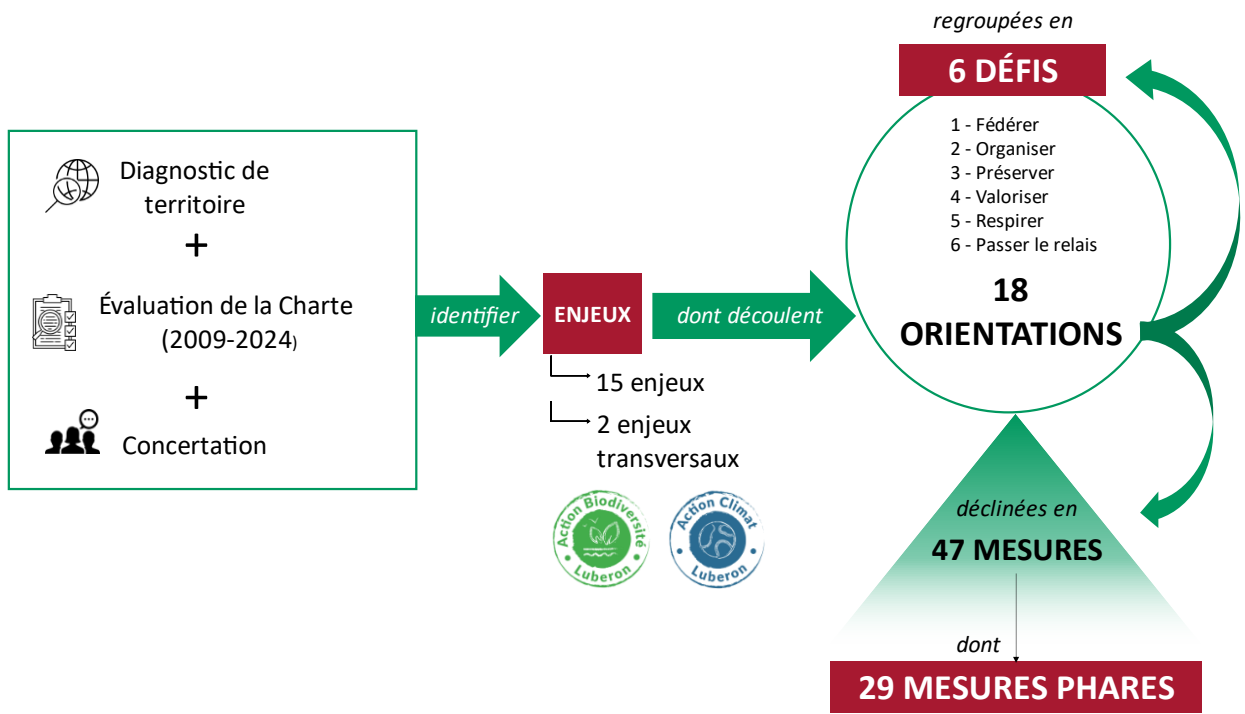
Diagnostic de territoire
+
Évaluation de la Charte (2009-2024)
+
Concertation

identifier

ENJEUX

15 enjeux
2 enjeux transversaux

Action Biodiversité Luberon
Action Climat Luberon

dont découlent

regroupées en
6 DÉFIS
1 - Fédérer
2 - Organiser
3 - Préserver
4 - Valoriser
5 - Respirer
6 - Passer le relais

18 ORIENTATIONS

déclinées en
47 MESURES
dont
29 MESURES PHARES